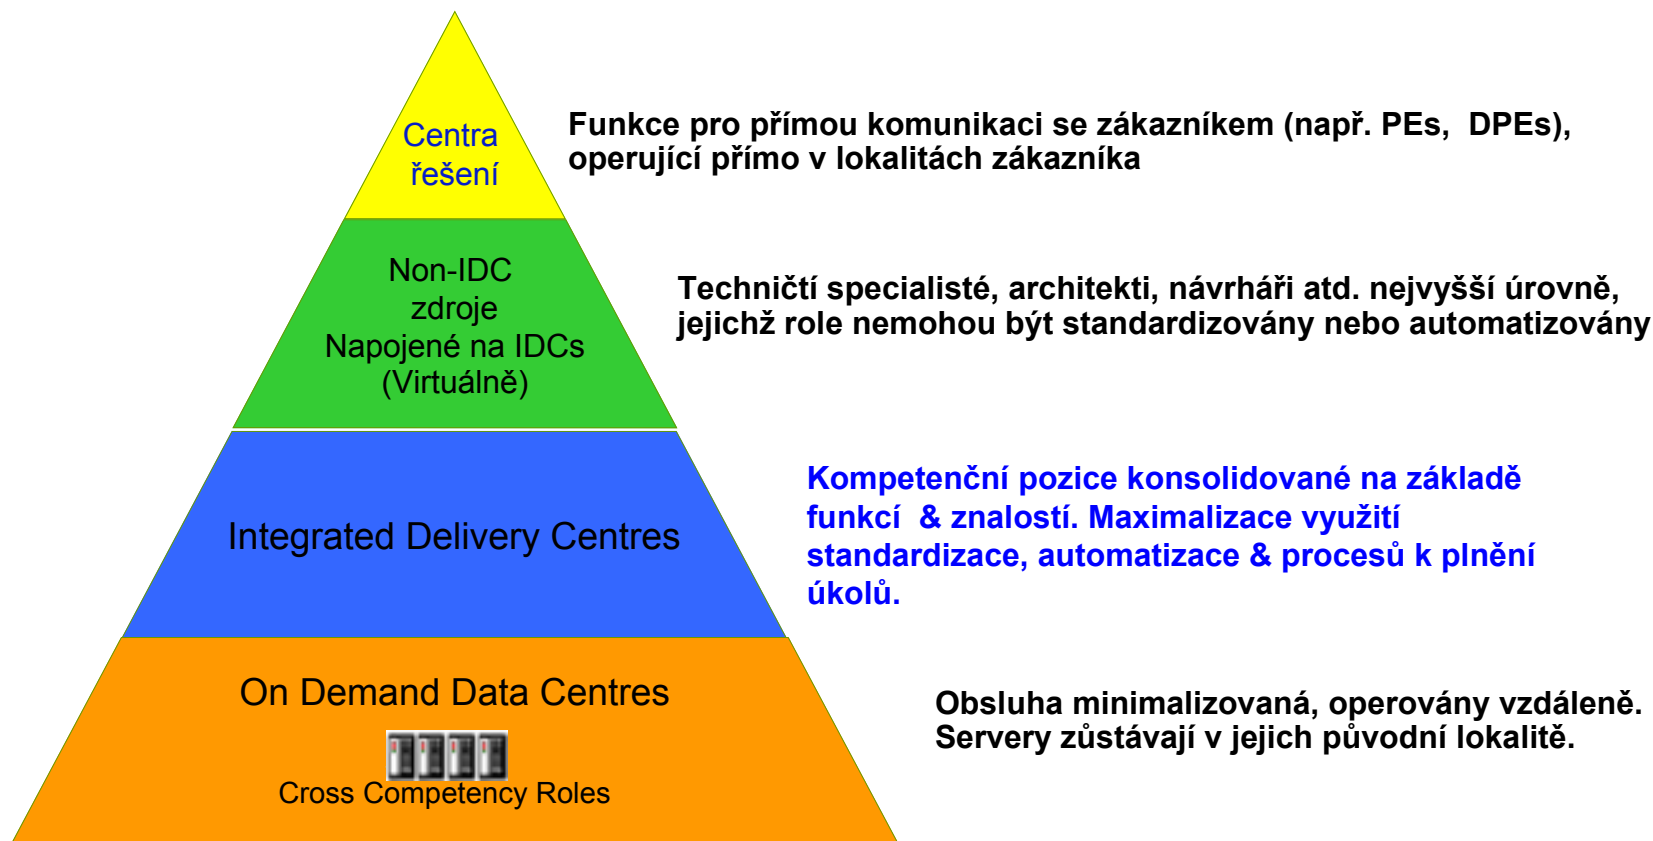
Centra řešení

Funkce pro přímou komunikaci se zákazníkem (např. PEs, DPEs), operující přímo v lokalitách zákazníka

Non-IDC zdroje Napojené na IDCs (Virtuálně)

Techničtí specialisté, architekti, návrháři atd. nejvyšší úrovně, jejichž role nemohou být standardizovány nebo automatizovány

Integrated Delivery Centres

Kompetenční pozice konsolidované na základě funkcí & znalostí. Maximalizace využití standardizace, automatizace & procesů k plnění úkolů.

On Demand Data Centres

Cross Competency Roles

Obsluha minimalizovaná, operovány vzdáleně. Servery zůstávají v jejich původní lokalitě.